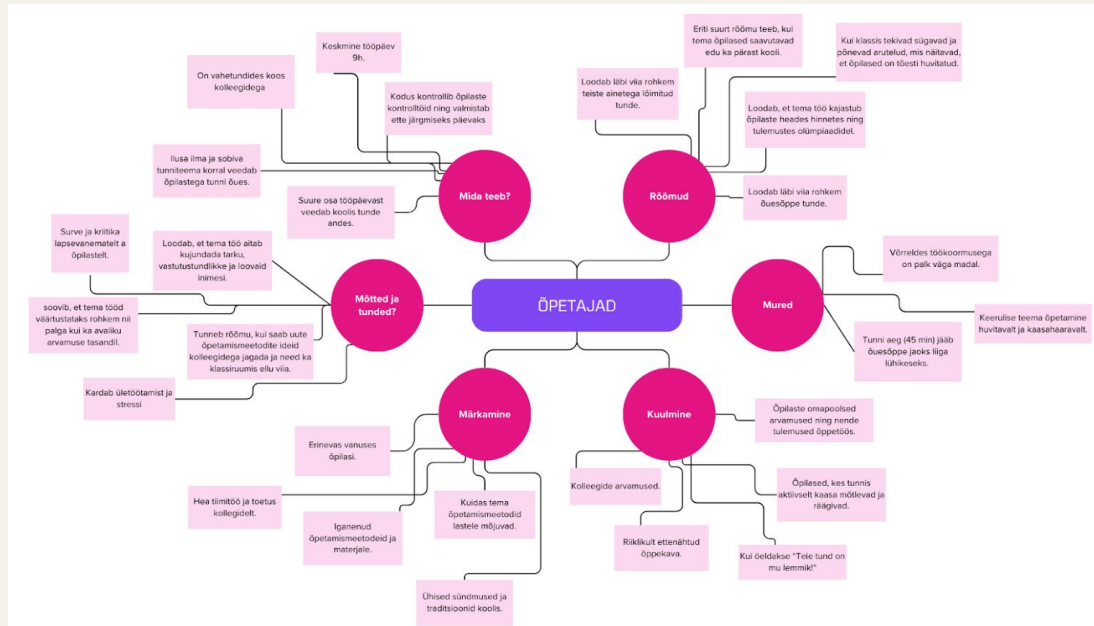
ÕPETAJAD

Mida teeb?

Keskmine tööpäev 9h.

On vahetundides koos kolleegidega

Kodus kontrollib õpilaste kontrolltöid ning valmistab ette järgmiseks päevaks

Ilusa ilma ja sobiva tunniteema korral veedab õpilastega tunni õues.

Suure osa tööpäevast veedab koolis tunde andes.

Rõõmud

Eriti suurt rõõmu teeb, kui tema õpilased saavutavad edu ka pärast kooli.

Kui klassis tekivad sügavad ja põnevad arutelud, mis näitavad, et õpilased on tõesti huvitatud.

Loodab läbi viia rohkem teiste ainetega lõimitud tunde.

Loodab, et tema töö kajastub õpilaste heades hinnetes ning tulemustes olümpiaadidel.

Loodab läbi viia rohkem õuesõppe tunde.

Mõtted ja tunded?

Surve ja kriitika lapsevanematelt a õpilastelt.

Loodab, et tema töö aitab kujundada tarku, vastutustundlikke ja loovaid inimesi.

soovib, et tema tööd väärtustataks rohkem nii palga kui ka avaliku arvamuse tasandil.

Tunneb rõõmu, kui saab uute õpetamismeetodite ideid kolleegidega jagada ja need ka klassiruumis ellu viia.

Kardab ületöötamist ja stressi

Mured

Võrreldes töökoormusega on palk väga madal.

Keerulise teema õpetamine huvitavalt ja kaasahaaravalt.

Tunni aeg (45 min) jääb õuesõppe jaoks liiga lühikeseks.

Märkamine

Erinevas vanuses õpilasi.

Hea tiimitöö ja toetus kollegidelt.

Iganenud õpetamismeetodeid ja materjale.

Kuidas tema õpetamismeetodid lastele mõjuvad.

Ühised sündmused ja traditsioonid koolis.

Kuulmine

Õpilaste omapoolsed arvamused ning nende tulemused õppetöös.

Kolleegide arvamused.

Õpilased, kes tunnis aktiivselt kaasa mõtlevad ja räägivad.

Riiklikult ettenähtud õppekava.

Kui öeldakse "Teie tund on mu lemmik!"